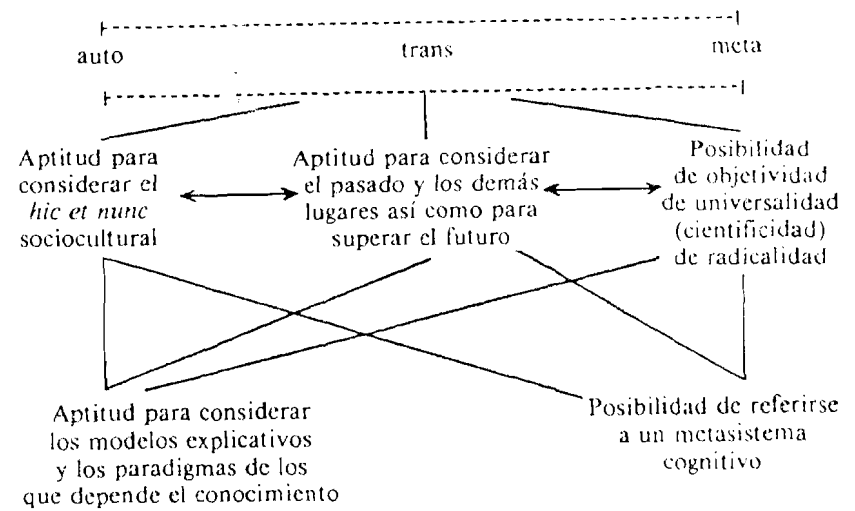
auto

trans

meta

Aptitud para considerar el *hic et nunc* sociocultural

Aptitud para considerar el pasado y los demás lugares así como para superar el futuro

Posibilidad de objetividad de universalidad (cientificidad) de radicalidad

Aptitud para considerar los modelos explicativos y los paradigmas de los que depende el conocimiento

Posibilidad de referirse a un metasistema cognitivo